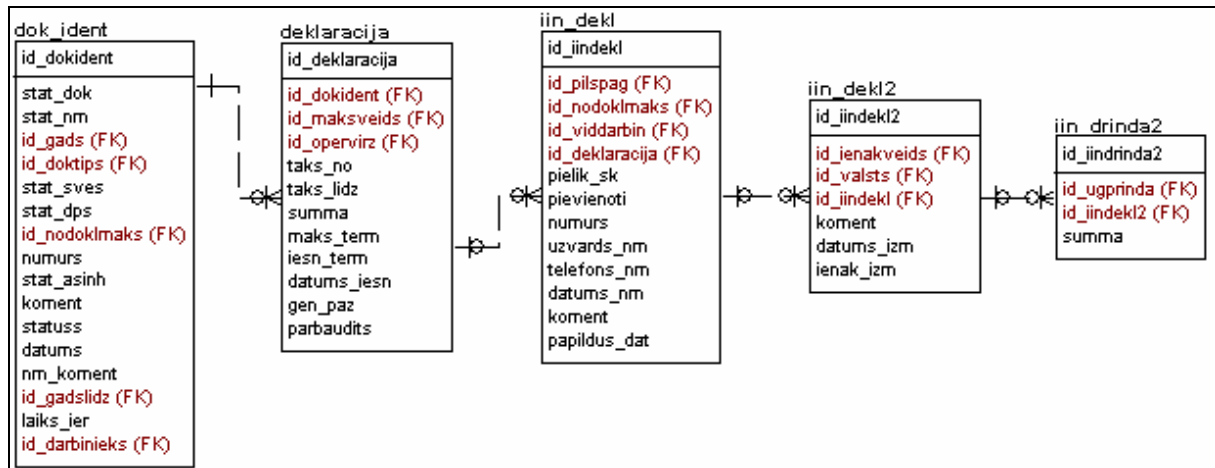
dok_ident
id_dokident
stat_dok
stat_nm
id_gads (FK)
id_doktips (FK)
stat_sves
stat_dps
id_nodoklmaks (FK)
numurs
stat_asinh
koment
statuss
datums
nm_koment
id_gadslidz (FK)
laiks_ier
id_darbinieks (FK)

deklaracija
id_deklaracija
id_dokident (FK)
id_maksveids (FK)
id_opervirz (FK)
taks_no
taks_lidz
summa
maks_term
iesn_term
datums_iesn
gen_paz
parbaudits

iin_dekl
id_iindekl
id_pilspag (FK)
id_nodoklmaks (FK)
id_viddarbin (FK)
id_deklaracija (FK)
pielik_sk
pievienoti
numurs
uzvards_nm
telefons_nm
datums_nm
koment
papildus_dat

iin_dekl2
id_iindekl2
id_ienakveids (FK)
id_valsts (FK)
id_iindekl (FK)
koment
datums_izm
ienak_izm

iin_drinda2
id_iindrinda2
id_ugprinda (FK)
id_iindekl2 (FK)
summa